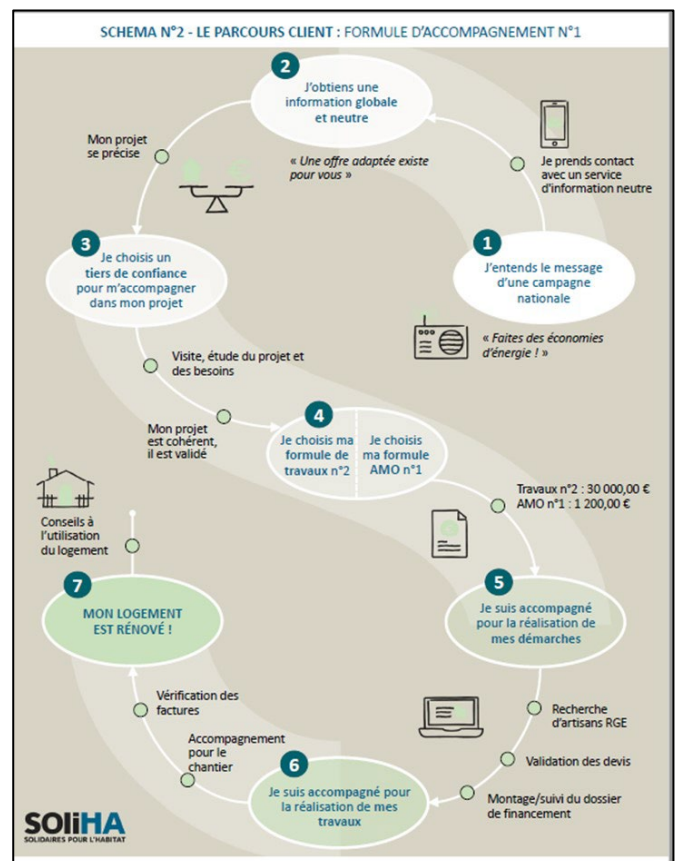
SCHEMA N°2 - LE PARCOURS CLIENT : FORMULE D'ACCOMPAGNEMENT N°1

2
J'obtiens une information globale et neutre

Mon projet se précise

« Une offre adaptée existe pour vous »

Je prends contact avec un service d'information neutre

3
Je choisis un tiers de confiance pour m'accompagner dans mon projet

1
J'entends le message d'une campagne nationale

« Faites des économies d'énergie ! »

Visite, étude du projet et des besoins

Mon projet est cohérent, il est validé

4
Je choisis ma formule de travaux n°2

Je choisis ma formule AMO n°1

Travaux n°2 : 30 000,00 €
AMO n°1 : 1 200,00 €

Conseils à l'utilisation du logement

7
MON LOGEMENT EST RÉNOVÉ !

5
Je suis accompagné pour la réalisation de mes démarches

Vérification des factures

Recherche d'artisans RGE

Accompagnement pour le chantier

Validation des devis

6
Je suis accompagné pour la réalisation de mes travaux

Montage/suivi du dossier de financement

SOLiHA
SOLIDAIRES POUR L'HABITAT